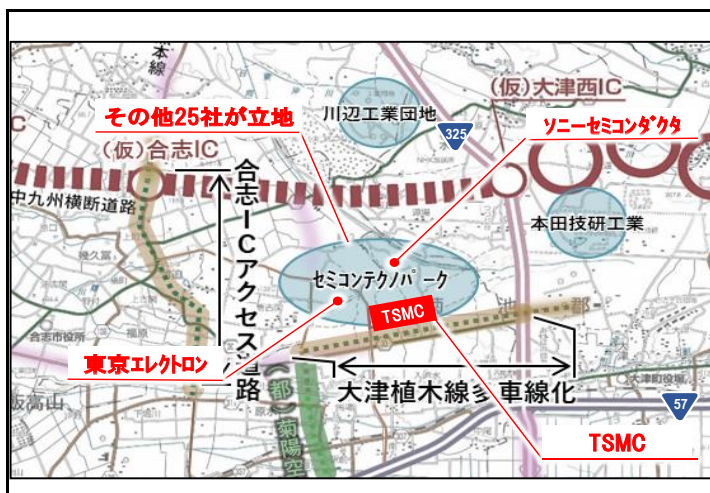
本線

(仮)大津西IC

その他25社が立地

川辺工業団地

325

ソニーセミコンダクタ

IC

(仮)合志IC

中九州横断道路

合志ICアクセス道路

本田技研工業

セミコンテクノパーク

TSMC

東京エレクトロン

大津植木線多車線化

(都)菊陽空

57

TSMC